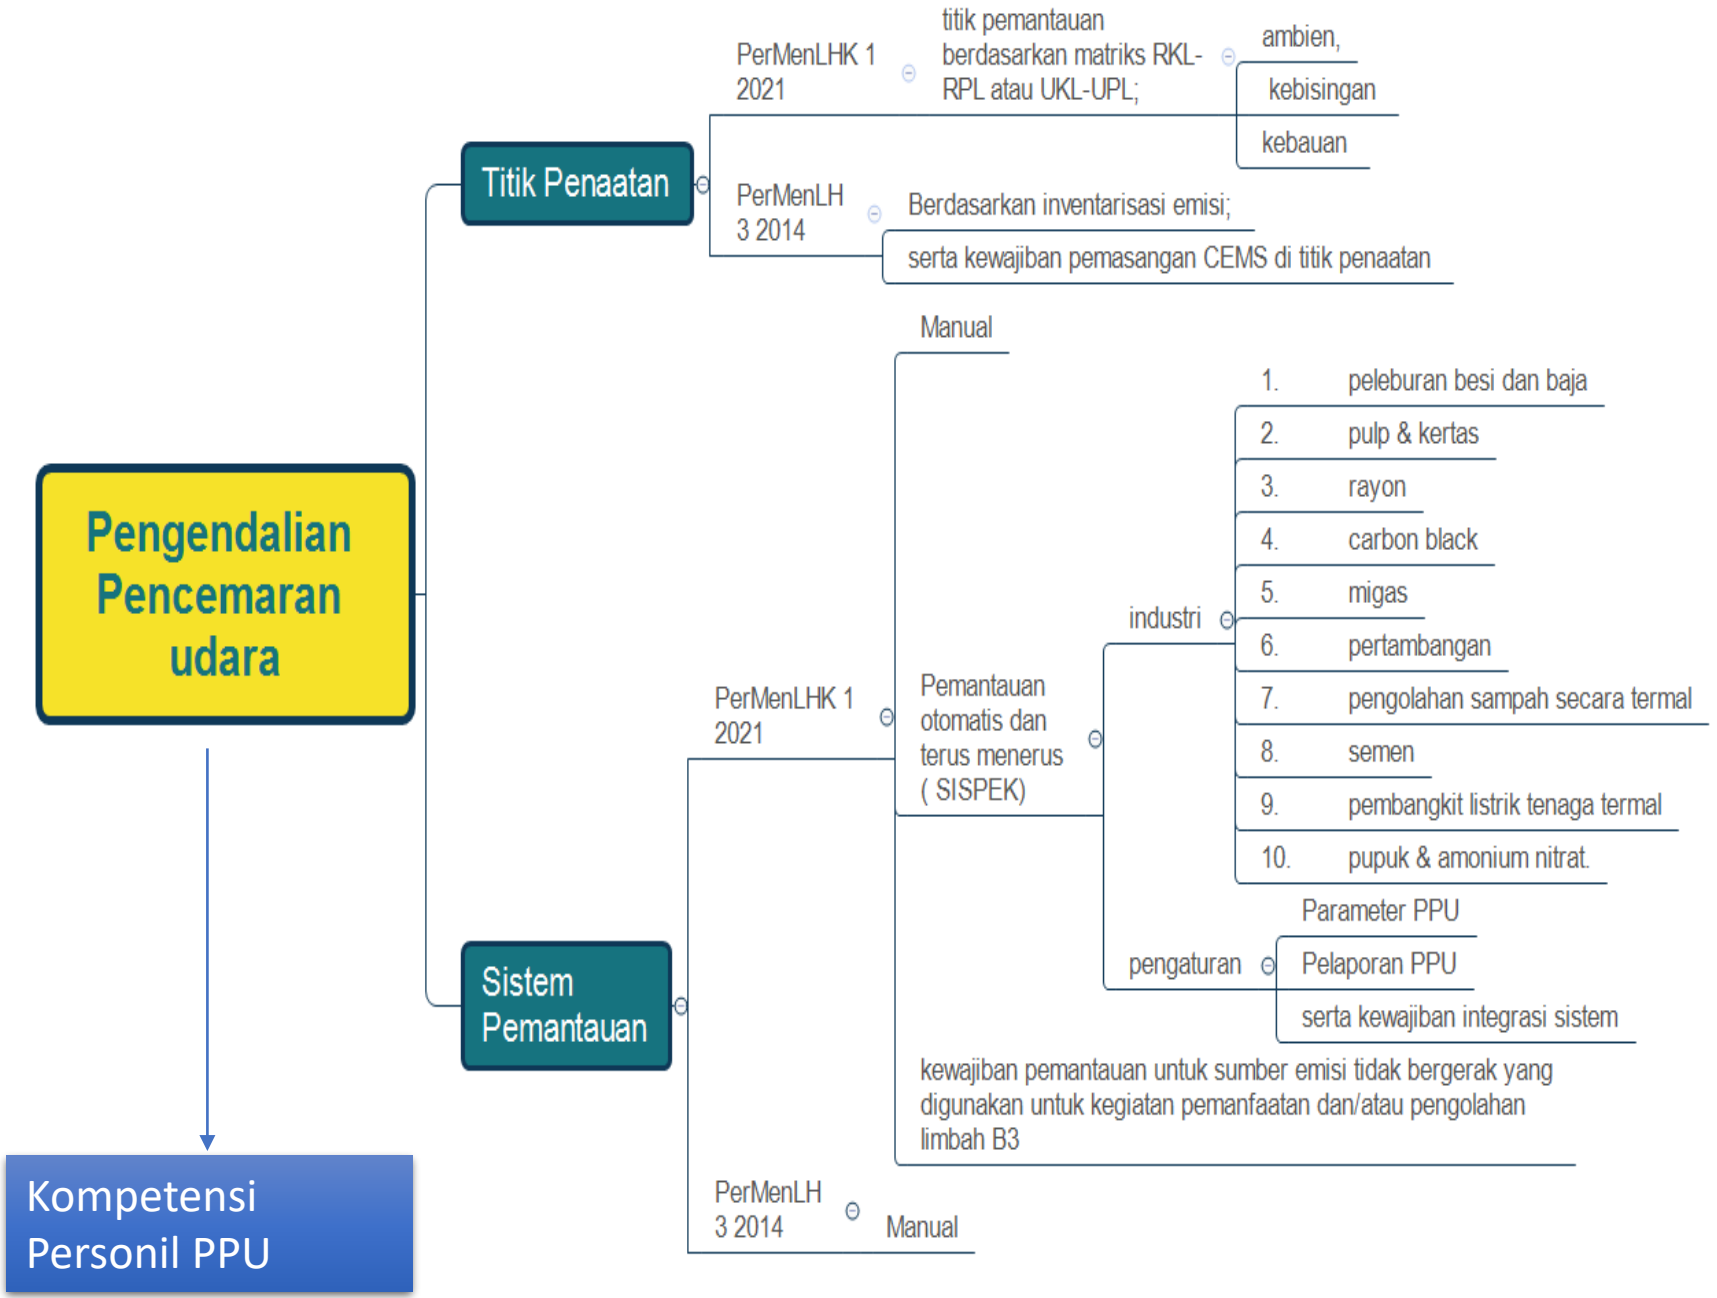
Pengendalian Pencemaran udara

Titik Penaatan

PerMenLHK 1 2021

titik pemantauan berdasarkan matriks RKL-RPL atau UKL-UPL;

ambien,

kebisingan

kebauan

PerMenLH 3 2014

Berdasarkan inventarisasi emisi;

serta kewajiban pemasangan CEMS di titik penaatan

Sistem Pemantauan

PerMenLHK 1 2021

Manual

Pemantauan otomatis dan terus menerus ( SISPEK)

industri

1. peleburan besi dan baja
2. pulp & kertas
3. rayon
4. carbon black
5. migas
6. pertambangan
7. pengolahan sampah secara termal
8. semen
9. pembangkit listrik tenaga termal
10. pupuk & amonium nitrat

pengaturan

Parameter PPU

Pelaporan PPU

serta kewajiban integrasi sistem

kewajiban pemantauan untuk sumber emisi tidak bergerak yang digunakan untuk kegiatan pemanfaatan dan/atau pengolahan limbah B3

PerMenLH 3 2014

Manual

Kompetensi Personil PPU